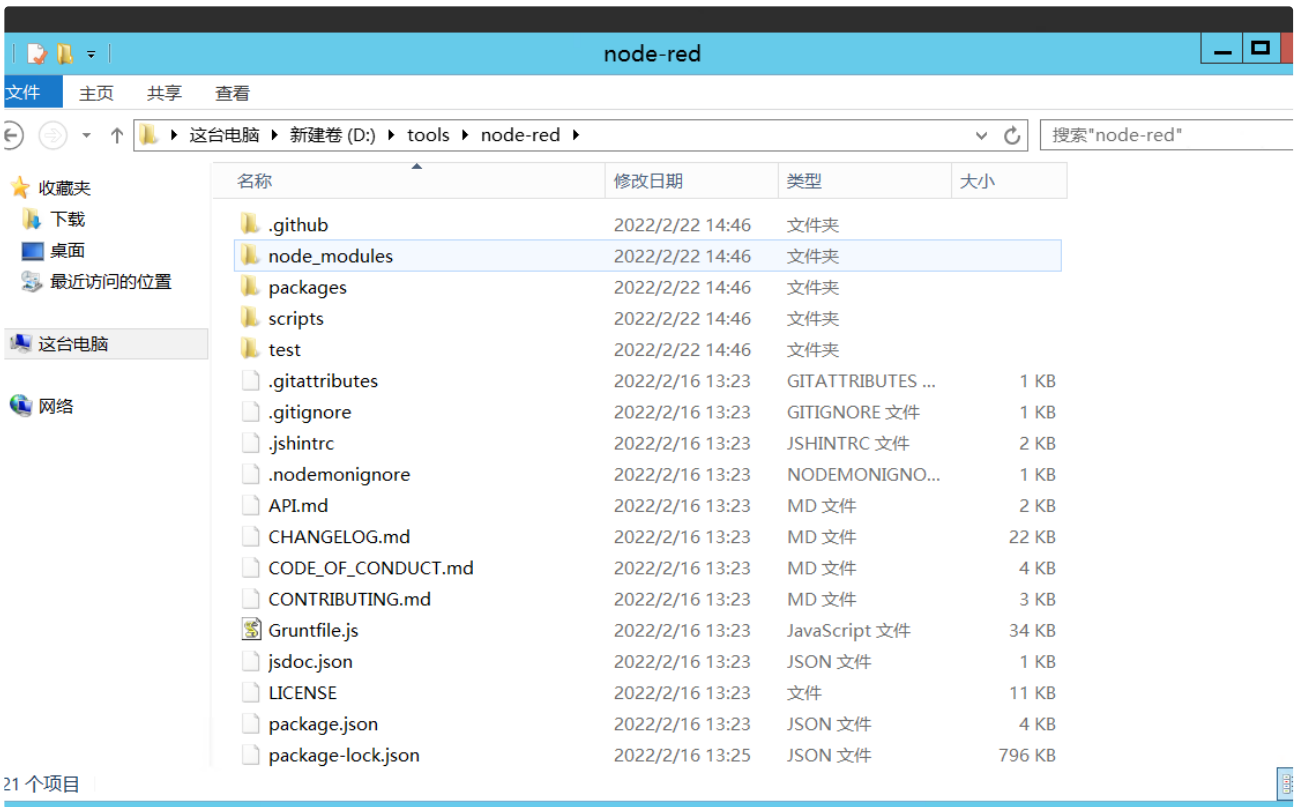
node-red

文件 主页 共享 查看

这台电脑 ▸ 新建卷 (D:) ▸ tools ▸ node-red ▸

搜索"node-red"

收藏夹
下载
桌面
最近访问的位置

这台电脑

网络

| 名称 | 修改日期 | 类型 | 大小 |
|---|---|---|---|
| .github | 2022/2/22 14:46 | 文件夹 | |
| node_modules | 2022/2/22 14:46 | 文件夹 | |
| packages | 2022/2/22 14:46 | 文件夹 | |
| scripts | 2022/2/22 14:46 | 文件夹 | |
| test | 2022/2/22 14:46 | 文件夹 | |
| .gitattributes | 2022/2/16 13:23 | GITATTRIBUTES ... | 1 KB |
| .gitignore | 2022/2/16 13:23 | GITIGNORE 文件 | 1 KB |
| .jshintrc | 2022/2/16 13:23 | JSHINTRC 文件 | 2 KB |
| .nodemonignore | 2022/2/16 13:23 | NODEMONIGNO... | 1 KB |
| API.md | 2022/2/16 13:23 | MD 文件 | 2 KB |
| CHANGELOG.md | 2022/2/16 13:23 | MD 文件 | 22 KB |
| CODE_OF_CONDUCT.md | 2022/2/16 13:23 | MD 文件 | 4 KB |
| CONTRIBUTING.md | 2022/2/16 13:23 | MD 文件 | 3 KB |
| Gruntfile.js | 2022/2/16 13:23 | JavaScript 文件 | 34 KB |
| jsdoc.json | 2022/2/16 13:23 | JSON 文件 | 1 KB |
| LICENSE | 2022/2/16 13:23 | 文件 | 11 KB |
| package.json | 2022/2/16 13:23 | JSON 文件 | 4 KB |
| package-lock.json | 2022/2/16 13:25 | JSON 文件 | 796 KB |

21 个项目